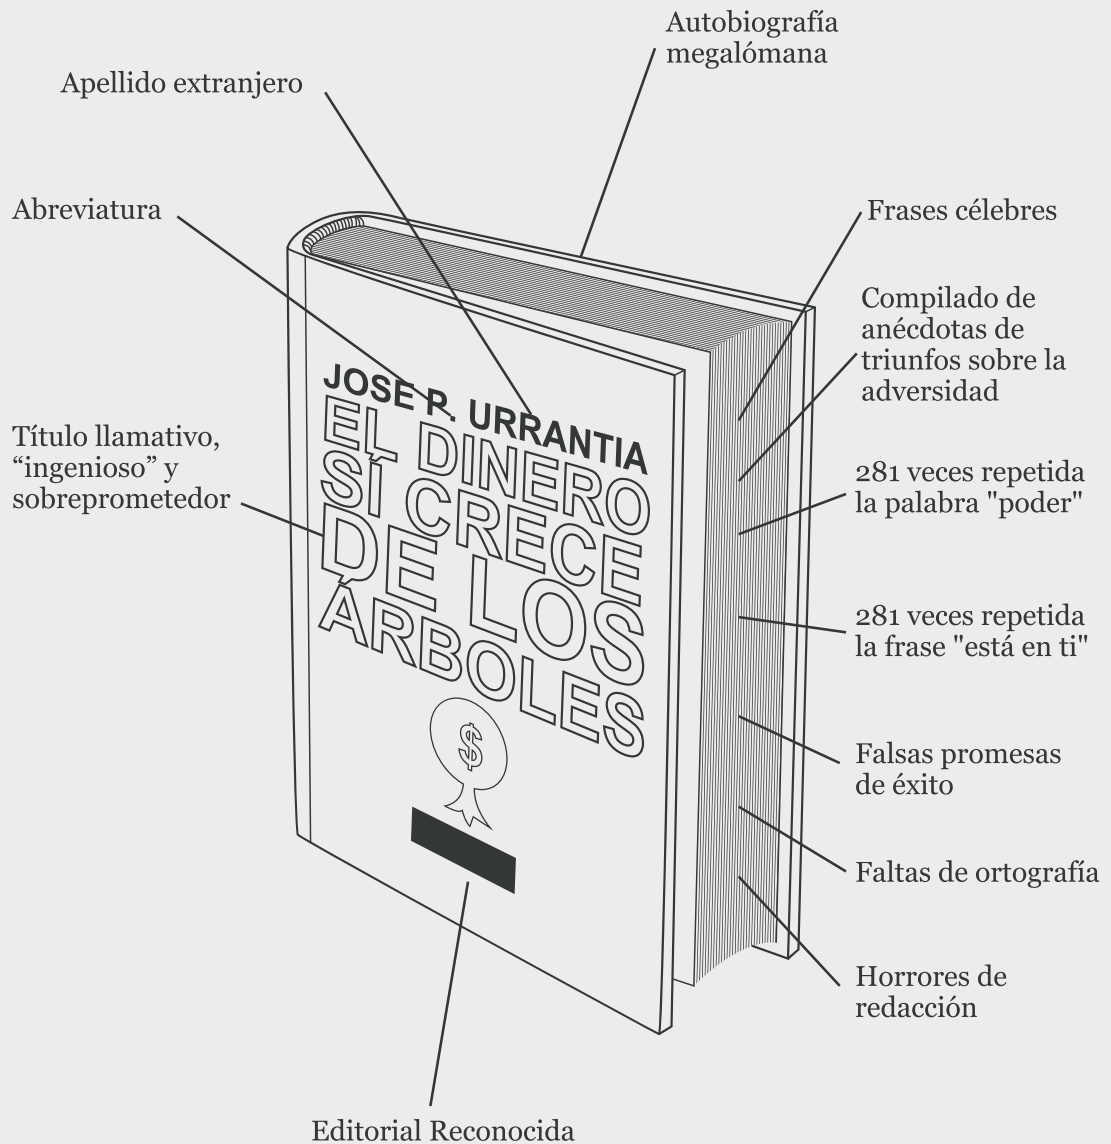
Autobiografía megalómana

Apellido extranjero

Abreviatura

Frases célebres

Compilado de anécdotas de triunfos sobre la adversidad

JOSE P. URRANTIA
EL DINERO SÍ CRECE DE LOS ÁRBOLES

Título llamativo, “ingenioso” y sobreprometedor

281 veces repetida la palabra "poder"

281 veces repetida la frase "está en ti"

$

Falsas promesas de éxito

Faltas de ortografía

Horrores de redacción

Editorial Reconocida